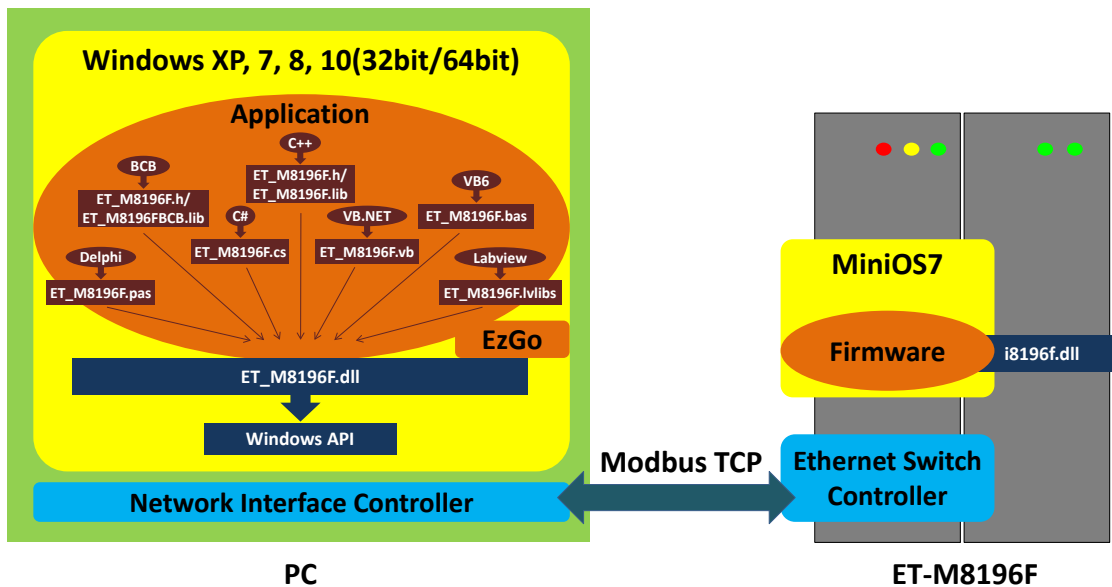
Windows XP, 7, 8, 10(32bit/64bit)

Application

C++
ET_M8196F.h/
ET_M8196F.lib

BCB
ET_M8196F.h/
ET_M8196FBCB.lib

VB6
ET_M8196F.bas

C#
ET_M8196F.cs

VB.NET
ET_M8196F.vb

Delphi
ET_M8196F.pas

Labview
ET_M8196F.lvlibs

EzGo

ET_M8196F.dll

Windows API

Network Interface Controller

Modbus TCP

MiniOS7

Firmware

i8196f.dll

Ethernet Switch Controller

PC

ET-M8196F